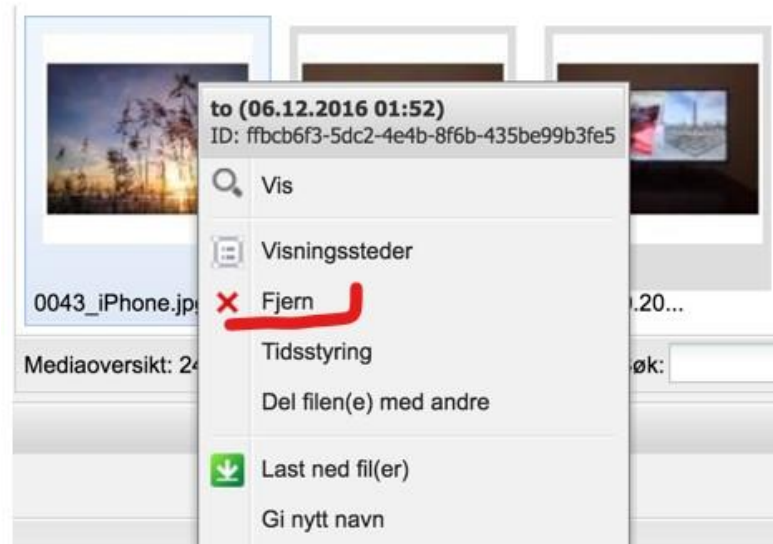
to (06.12.2016 01:52)
ID: ffbcb6f3-5dc2-4e4b-8f6b-435be99b3fe5

Vis

Visningssteder

Fjern

Tidsstyring

Del filen(e) med andre

Last ned fil(er)

Gi nytt navn

0043_iPhone.jp

.20...

Mediaoversikt: 24

øk: